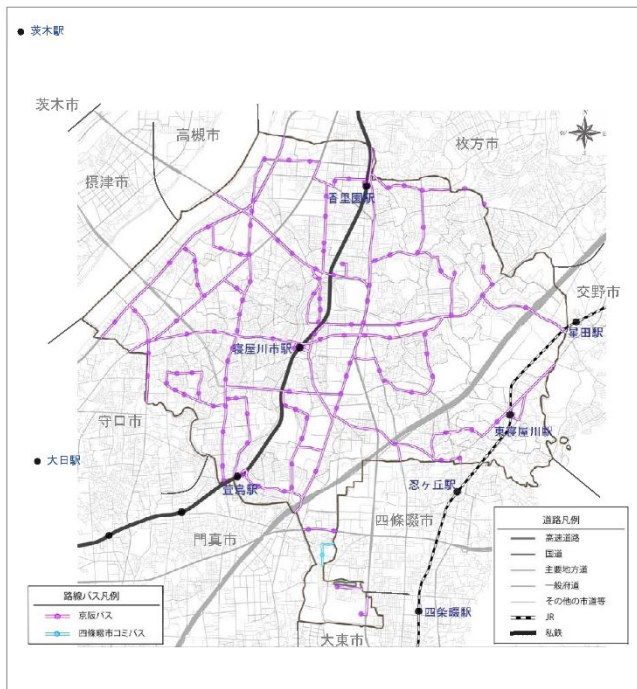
茨木駅

茨木市

高槻市

枚方市

摂津市

香里園駅

交野市

星田駅

寝屋川市駅

守口市

東寝屋川駅

大日駅

萱島駅

忍ヶ丘駅

四條畷市

門真市

道路凡例

高速道路

国道

主要地方道

一般府道

その他の市道等

JR

私鉄

路線バス凡例

京阪バス

四條畷市コミバス

四条畷駅

大東市